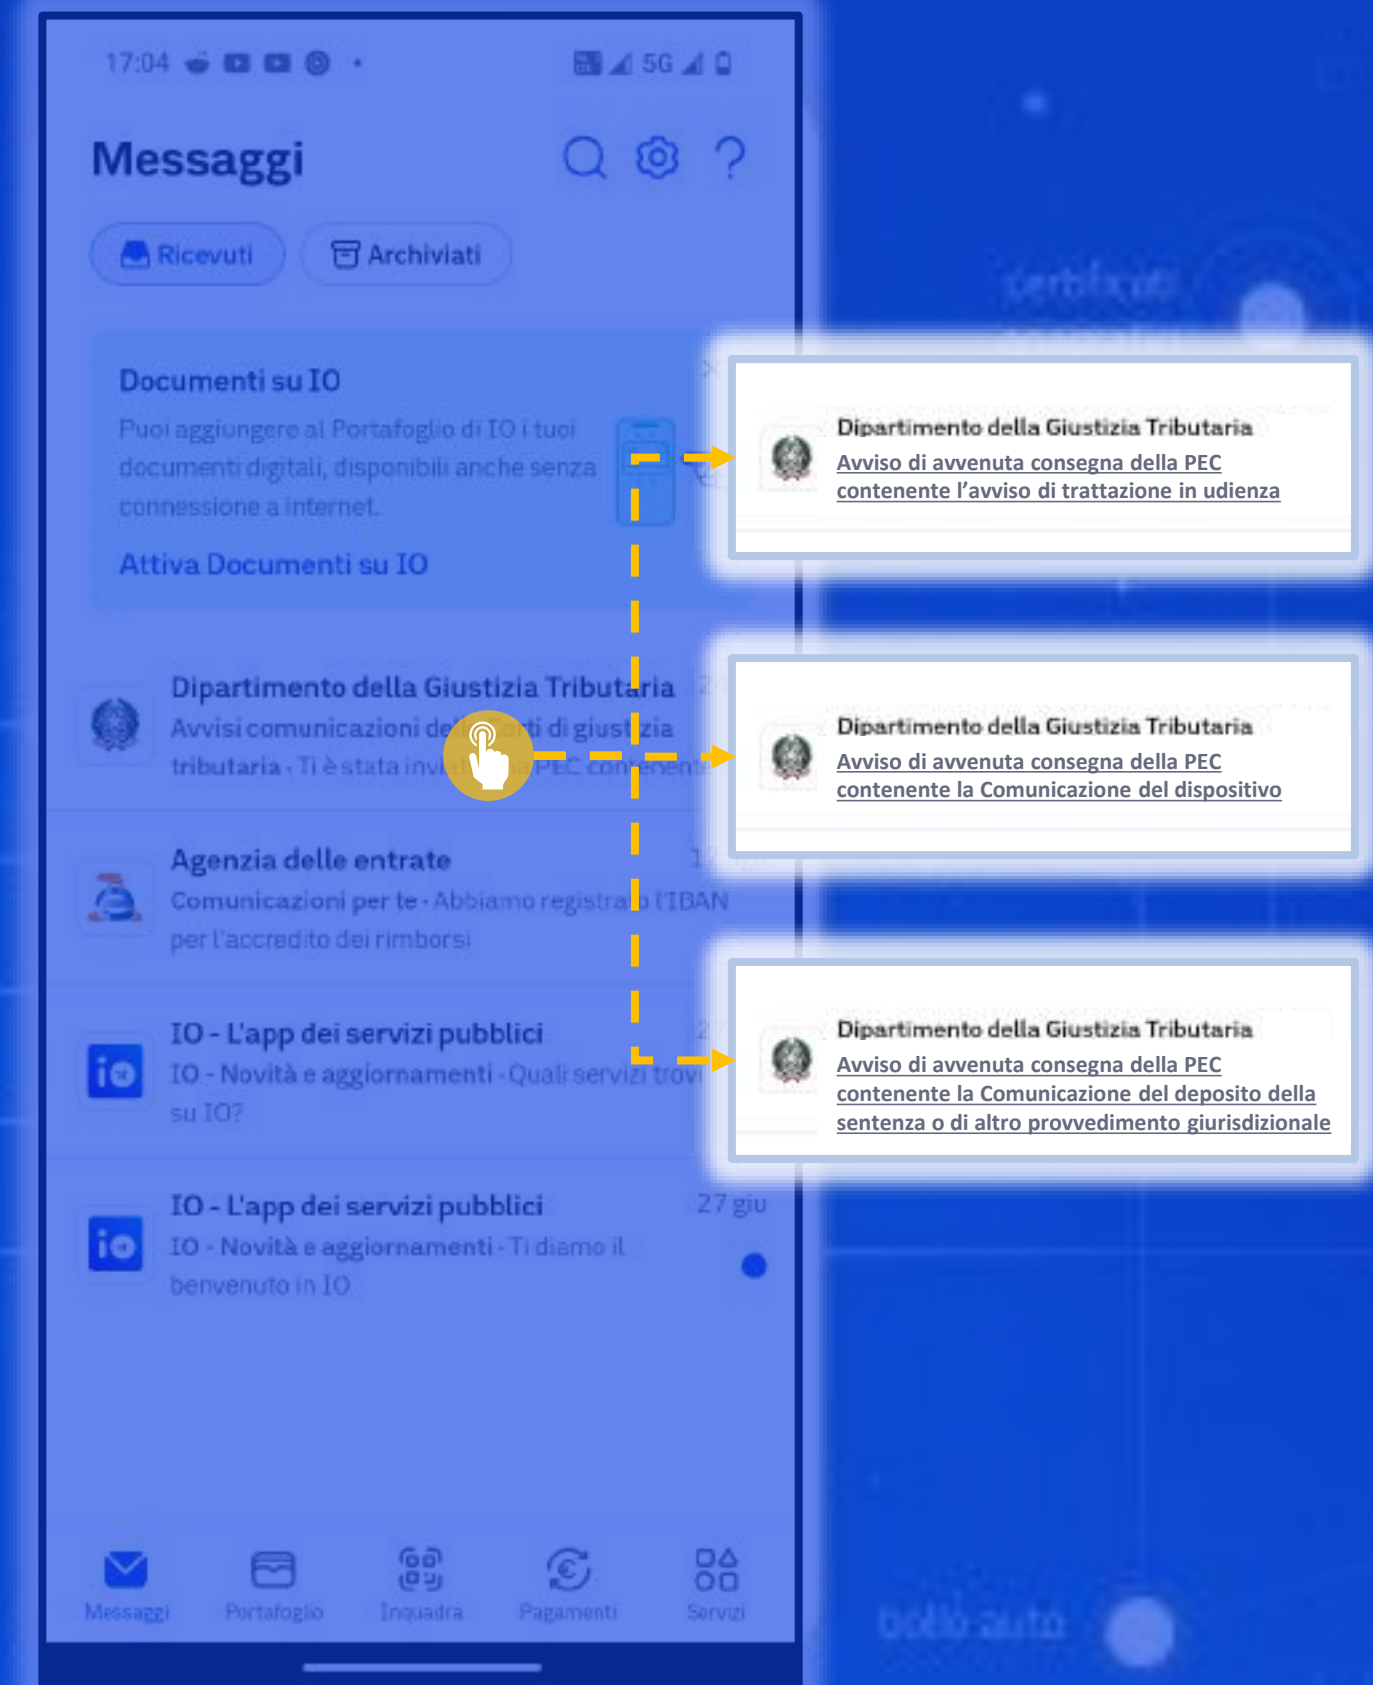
17:04

5G

Messaggi

Ricevuti

Archiviati

Documenti su IO

Puoi aggiungere al Portafoglio di IO i tuoi documenti digitali, disponibili anche senza connessione a internet.

Attiva Documenti su IO

Dipartimento della Giustizia Tributaria

Avvisi comunicazioni de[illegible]rti di giustizia tributaria · Ti è stata invi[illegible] PEC contenent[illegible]

Agenzia delle entrate

Comunicazioni per te · Abbiamo registra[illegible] l'IBAN per l'accredito dei rimborsi

IO - L'app dei servizi pubblici

IO - Novità e aggiornamenti · Quali servizi trovi su IO?

IO - L'app dei servizi pubblici

27 giu

IO - Novità e aggiornamenti · Ti diamo il benvenuto in IO

Messaggi

Portafoglio

Inquadra

Pagamenti

Servizi

Dipartimento della Giustizia Tributaria

Avviso di avvenuta consegna della PEC contenente l'avviso di trattazione in udienza

Dipartimento della Giustizia Tributaria

Avviso di avvenuta consegna della PEC contenente la Comunicazione del dispositivo

Dipartimento della Giustizia Tributaria

Avviso di avvenuta consegna della PEC contenente la Comunicazione del deposito della sentenza o di altro provvedimento giurisdizionale